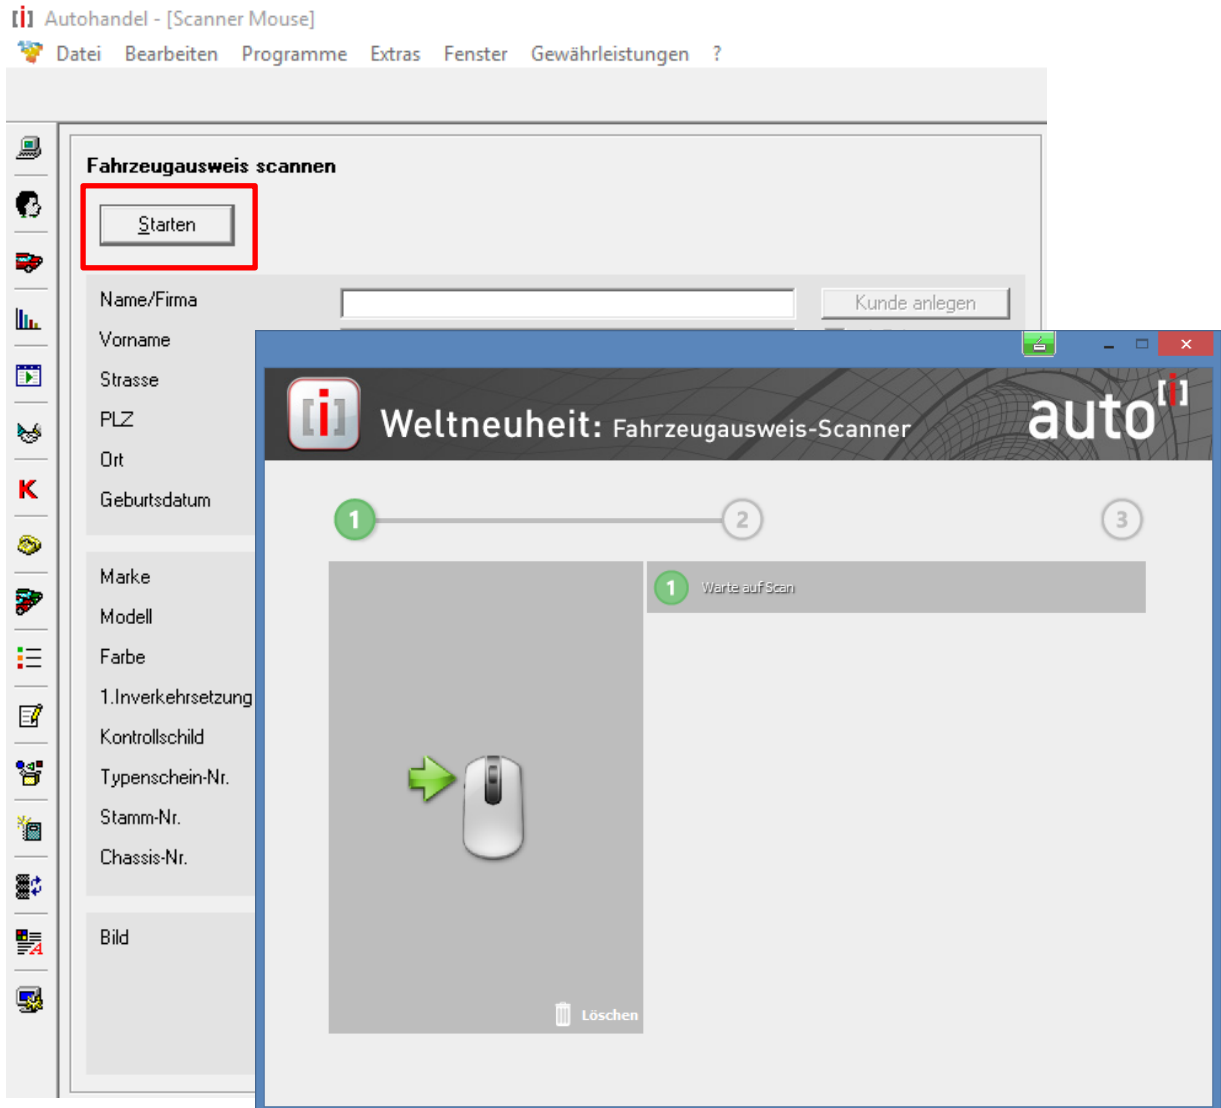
[i] Autohandel - [Scanner Mouse]

Datei Bearbeiten Programme Extras Fenster Gewährleistungen ?

K

Fahrzeugausweis scannen

Starten

Name/Firma

Kunde anlegen

Vorname

Strasse

PLZ

Ort

Geburtsdatum

Marke

Modell

Farbe

1.Inverkehrsetzung

Kontrollschild

Typenschein-Nr.

Stamm-Nr.

Chassis-Nr.

Bild

[i] Weltneuheit: Fahrzeugausweis-Scanner

auto[i]

1

2

3

1 Warte auf Scan

Löschen